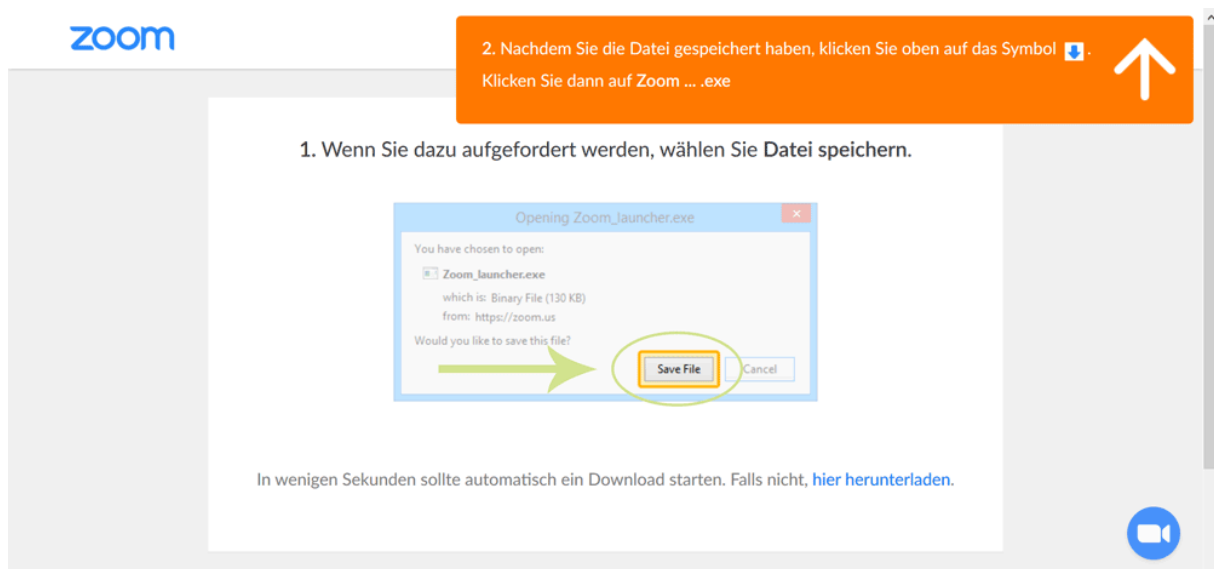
zoom

2. Nachdem Sie die Datei gespeichert haben, klicken Sie oben auf das Symbol . Klicken Sie dann auf Zoom ... .exe

1. Wenn Sie dazu aufgefordert werden, wählen Sie Datei speichern.

Opening Zoom_launcher.exe

You have chosen to open:

Zoom_launcher.exe

which is: Binary File (130 KB)

from: https://zoom.us

Would you like to save this file?

Save File

Cancel

In wenigen Sekunden sollte automatisch ein Download starten. Falls nicht, hier herunterladen.